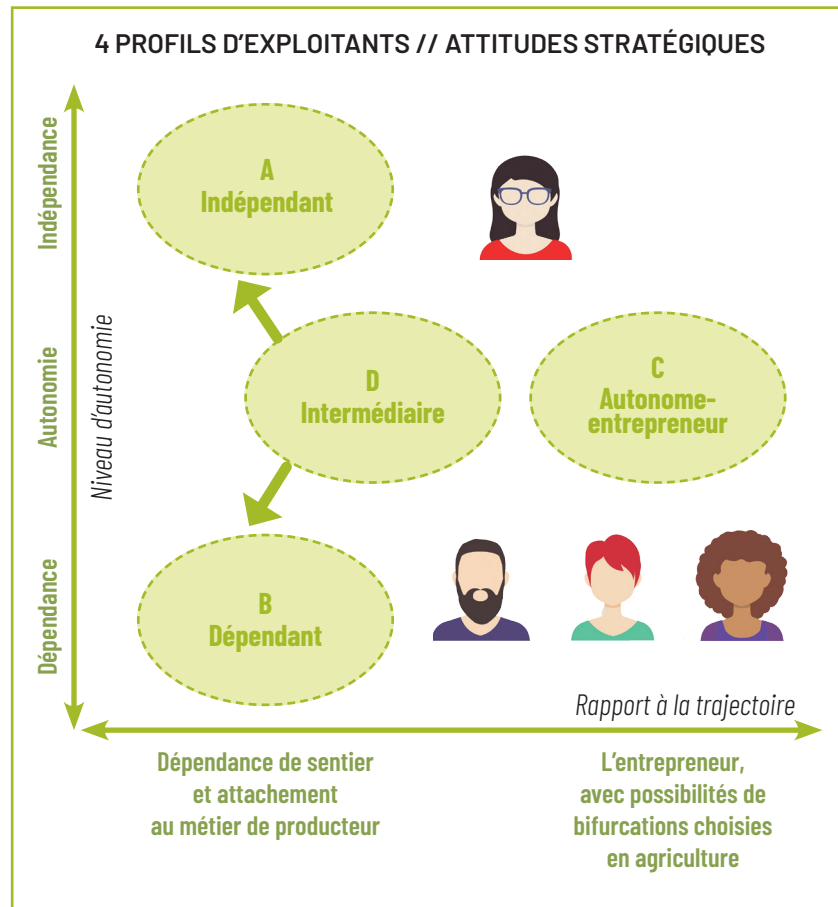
4 PROFILS D'EXPLOITANTS // ATTITUDES STRATÉGIQUES

Indépendance

Autonomie

Dépendance

Niveau d'autonomie

A
Indépendant

D
Intermédiaire

C
Autonome-entrepreneur

B
Dépendant

Rapport à la trajectoire

Dépendance de sentier et attachement au métier de producteur

L'entrepreneur, avec possibilités de bifurcations choisies en agriculture